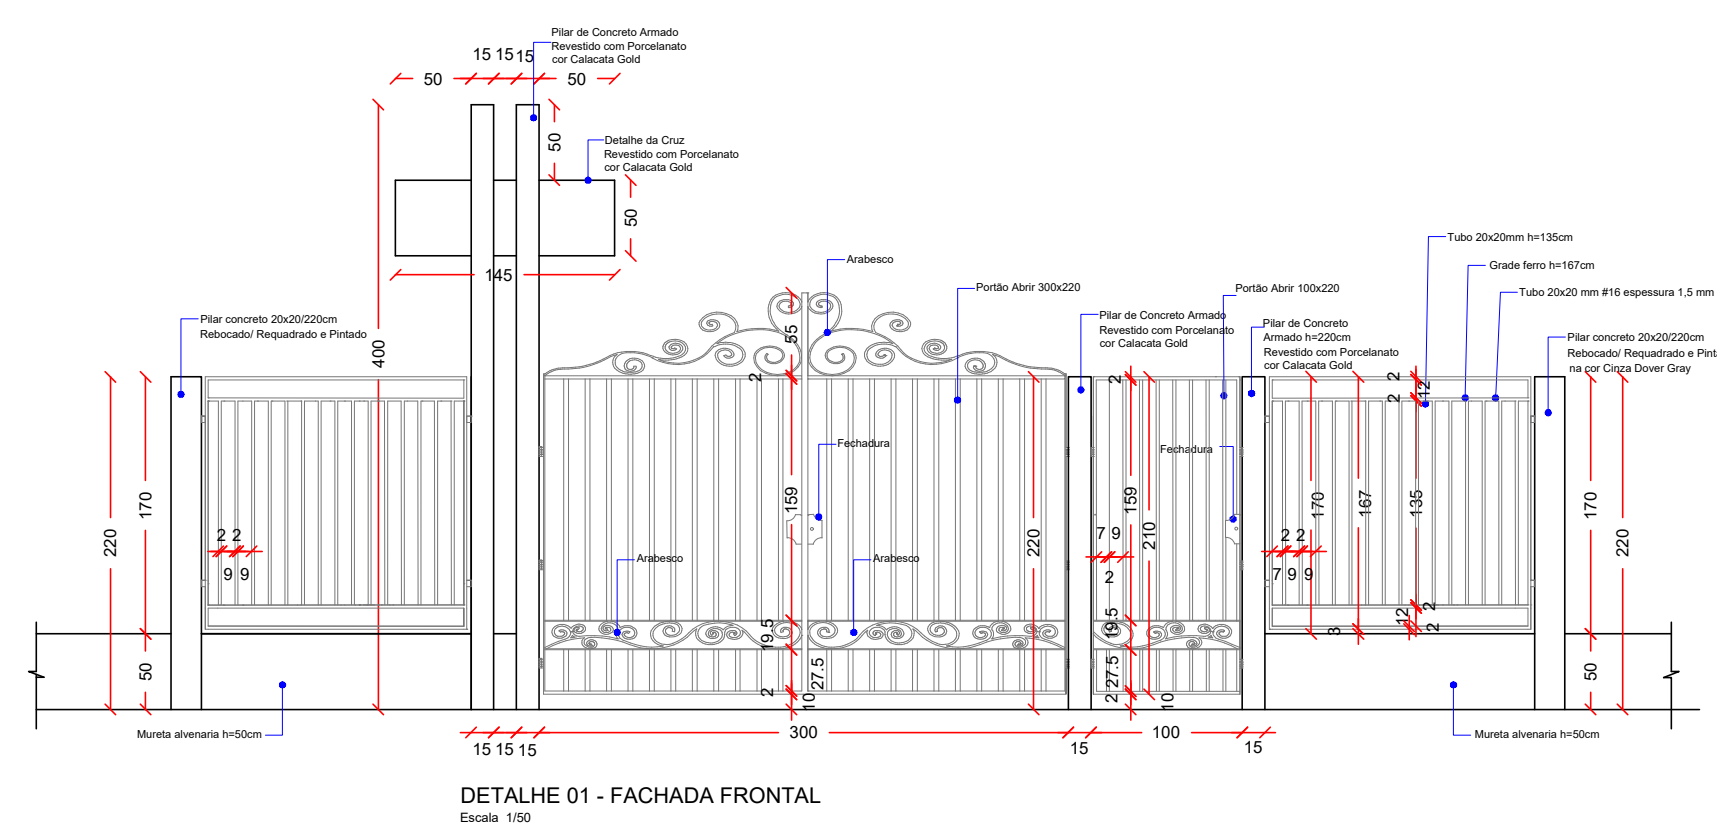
Pilar de Concreto Armado
Revestido com Porcelanato
cor Calacata Gold

15 15 15

50 50

Detalhe da Cruz
Revestido com Porcelanato
cor Calacata Gold

50

50

145

400

Arabesco

Portão Abrir 300x220

Portão Abrir 100x220

Tubo 20x20mm h=135cm

Grade ferro h=167cm

Tubo 20x20 mm #16 espessura 1,5 mm

Pilar concreto 20x20/220cm
Rebocado/ Requadrado e Pintado

Pilar de Concreto Armado
Revestido com Porcelanato
cor Calacata Gold

Pilar de Concreto
Armado h=220cm
Revestido com Porcelanato
cor Calacata Gold

Pilar concreto 20x20/220cm
Rebocado/ Requadrado e Pint
na cor Cinza Dover Gray

55

2

Fechadura

Fechadura

220

170

2 2

9 9

159

Arabesco

Arabesco

220

7 9

2

159

210

2

2

12

2 2

7 9 9

170

167

135

170

220

19.5

27.5

2

10

19.5

27.5

2

10

3

12

2

2

50

50

Mureta alvenaria h=50cm

Mureta alvenaria h=50cm

15 15 15

300

15

100

15

DETALHE 01 - FACHADA FRONTAL
Escala 1/50